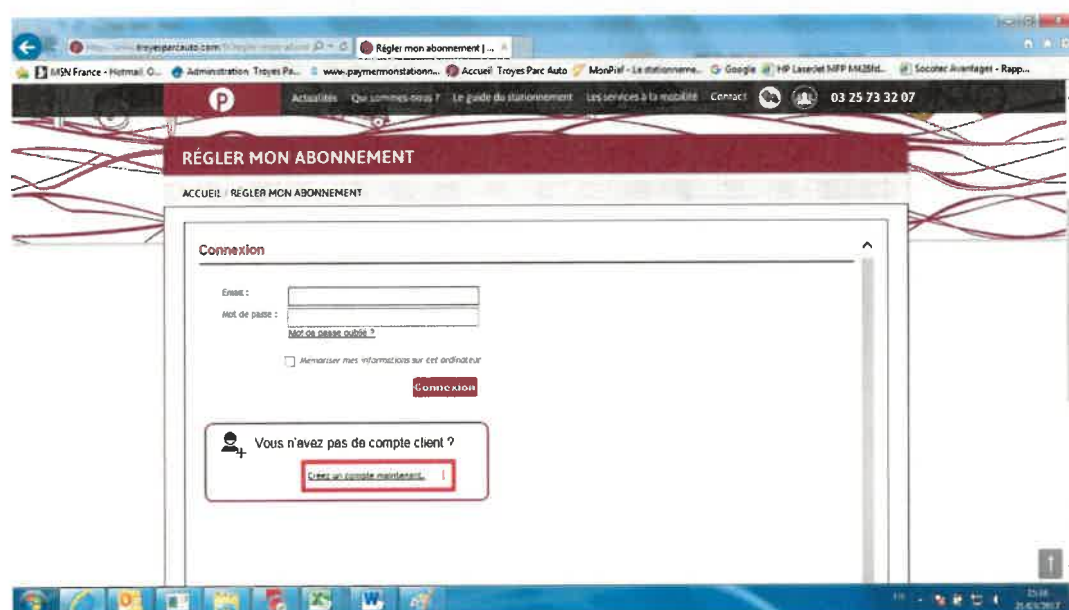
http://www.troyesparcauto.com/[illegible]
Régler mon abonnement | ...
MSN France - Hotmail O... Administration Troyes Pa... www.paymemonstationn... Accueil Troyes Parc Auto MonPief - Le stationneme... Google HP LaserJet MFP M426fd... Socotec Avantages - Rapp...

P
Actualités Qui sommes-nous ? Le guide du stationnement Les services à la mobilité Contact 03 25 73 32 07

RÉGLER MON ABONNEMENT

ACCUEIL / RÉGLER MON ABONNEMENT

Connexion

Email :
Mot de passe :
Mot de passe oublié ?
Mémoriser mes informations sur cet ordinateur
Connexion

Vous n'avez pas de compte client ?
Créez un compte maintenant.

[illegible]